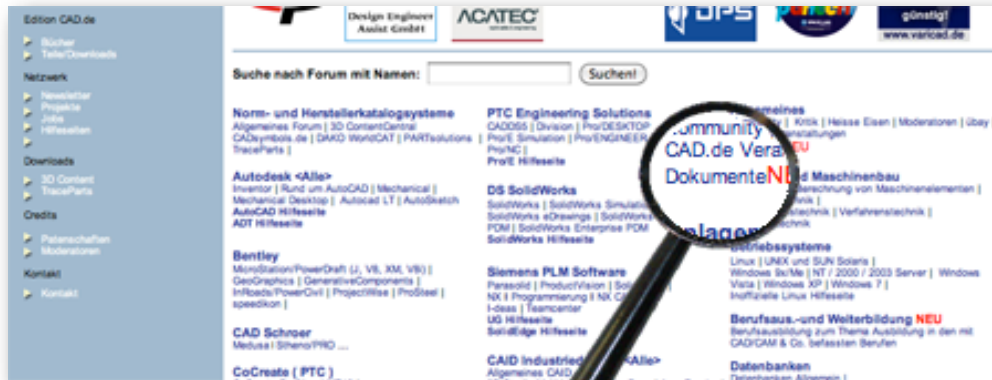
Edition CAD.de
Bücher
Teile/Downloads
Netzwerk
Newsletter
Projekte
Jobs
Hilfeseiten
Downloads
3D Content
TraceParts
Credits
Patenschaften
Moderatoren
Kontakt
Kontakt

Design Engineer Assist GmbH
ACATEC
günstig!
www.varicad.de

Suche nach Forum mit Namen: Suchen!

Norm- und Herstellerkatalogsysteme
Allgemeines Forum | 3D ContentCentral CADsymbols.de | DAKO WorldCAT | PARTsolutions | TraceParts

Autodesk <Alle>
Inventor | Rund um AutoCAD | Mechanical | Mechanical Desktop | Autocad LT | AutoSketch
AutoCAD Hilfeseite
ADT Hilfeseite

Bentley
MicroStation/PowerDraft (J, V8, XM, V8i) | GeoGraphics | GenerativeComponents | InRoads/PowerCivil | ProjectWise | ProSteel | speedikon |

CAD Schroer
Medusa | Stheno/PRO ...

CoCreate ( PTC )

PTC Engineering Solutions
CADDS5 | Division | Pro/DESKTOP | Pro/E Simulation | Pro/ENGINEER | Pro/NC |
Pro/E Hilfeseite

DS SolidWorks
SolidWorks | SolidWorks Simulation | SolidWorks eDrawings | SolidWorks PDM | SolidWorks Enterprise PDM
SolidWorks Hilfeseite

Siemens PLM Software
Parasolid | ProductVision | Sol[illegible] | NX II Programmierung II NX C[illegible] | I-deas | Teamcenter
UG Hilfeseite
SolidEdge Hilfeseite

CAID Industrie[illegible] <Alle>
Allgemeines CAID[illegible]

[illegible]emeines
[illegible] | Kritik | Heisse Eisen | Moderatoren | übay
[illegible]nstaltungen

Community
CAD.de Vera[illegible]
Dokumente NEU

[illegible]d Maschinenbau
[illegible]berechnung von Maschinenelementen |
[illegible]nik |
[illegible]stechnik | Verfahrenstechnik |
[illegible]echnik

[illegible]lagen
Betriebssysteme
Linux | UNIX und SUN Solaris | Windows 9x/Me | NT / 2000 / 2003 Server | Windows Vista | Windows XP | Windows 7 | Inoffizielle Linux Hilfeseite

Berufsaus.-und Weiterbildung NEU
Berufsausbildung zum Thema Ausbildung in den mit CAD/CAM & Co. befassten Berufen

Datenbanken